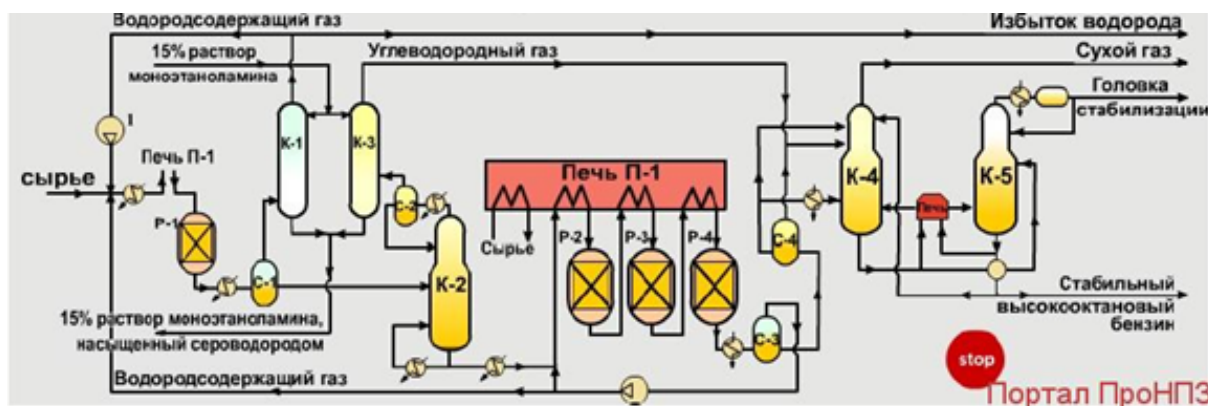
Водородсодержащий газ
Избыток водорода
15% раствор моноэтаноламина
Углеводородный газ
Сухой газ
Головка стабилизации
I
Печь П-1
сырье
К-1
К-3
Р-1
С-2
Печь П-1
К-4
К-5
Печь
Сырье
Р-2
Р-3
Р-4
С-4
С-1
К-2
15% раствор моноэтаноламина, насыщенный сероводородом
С-3
Стабильный высокооктановый бензин
Водородсодержащий газ
stop
Портал ПроНПЗ